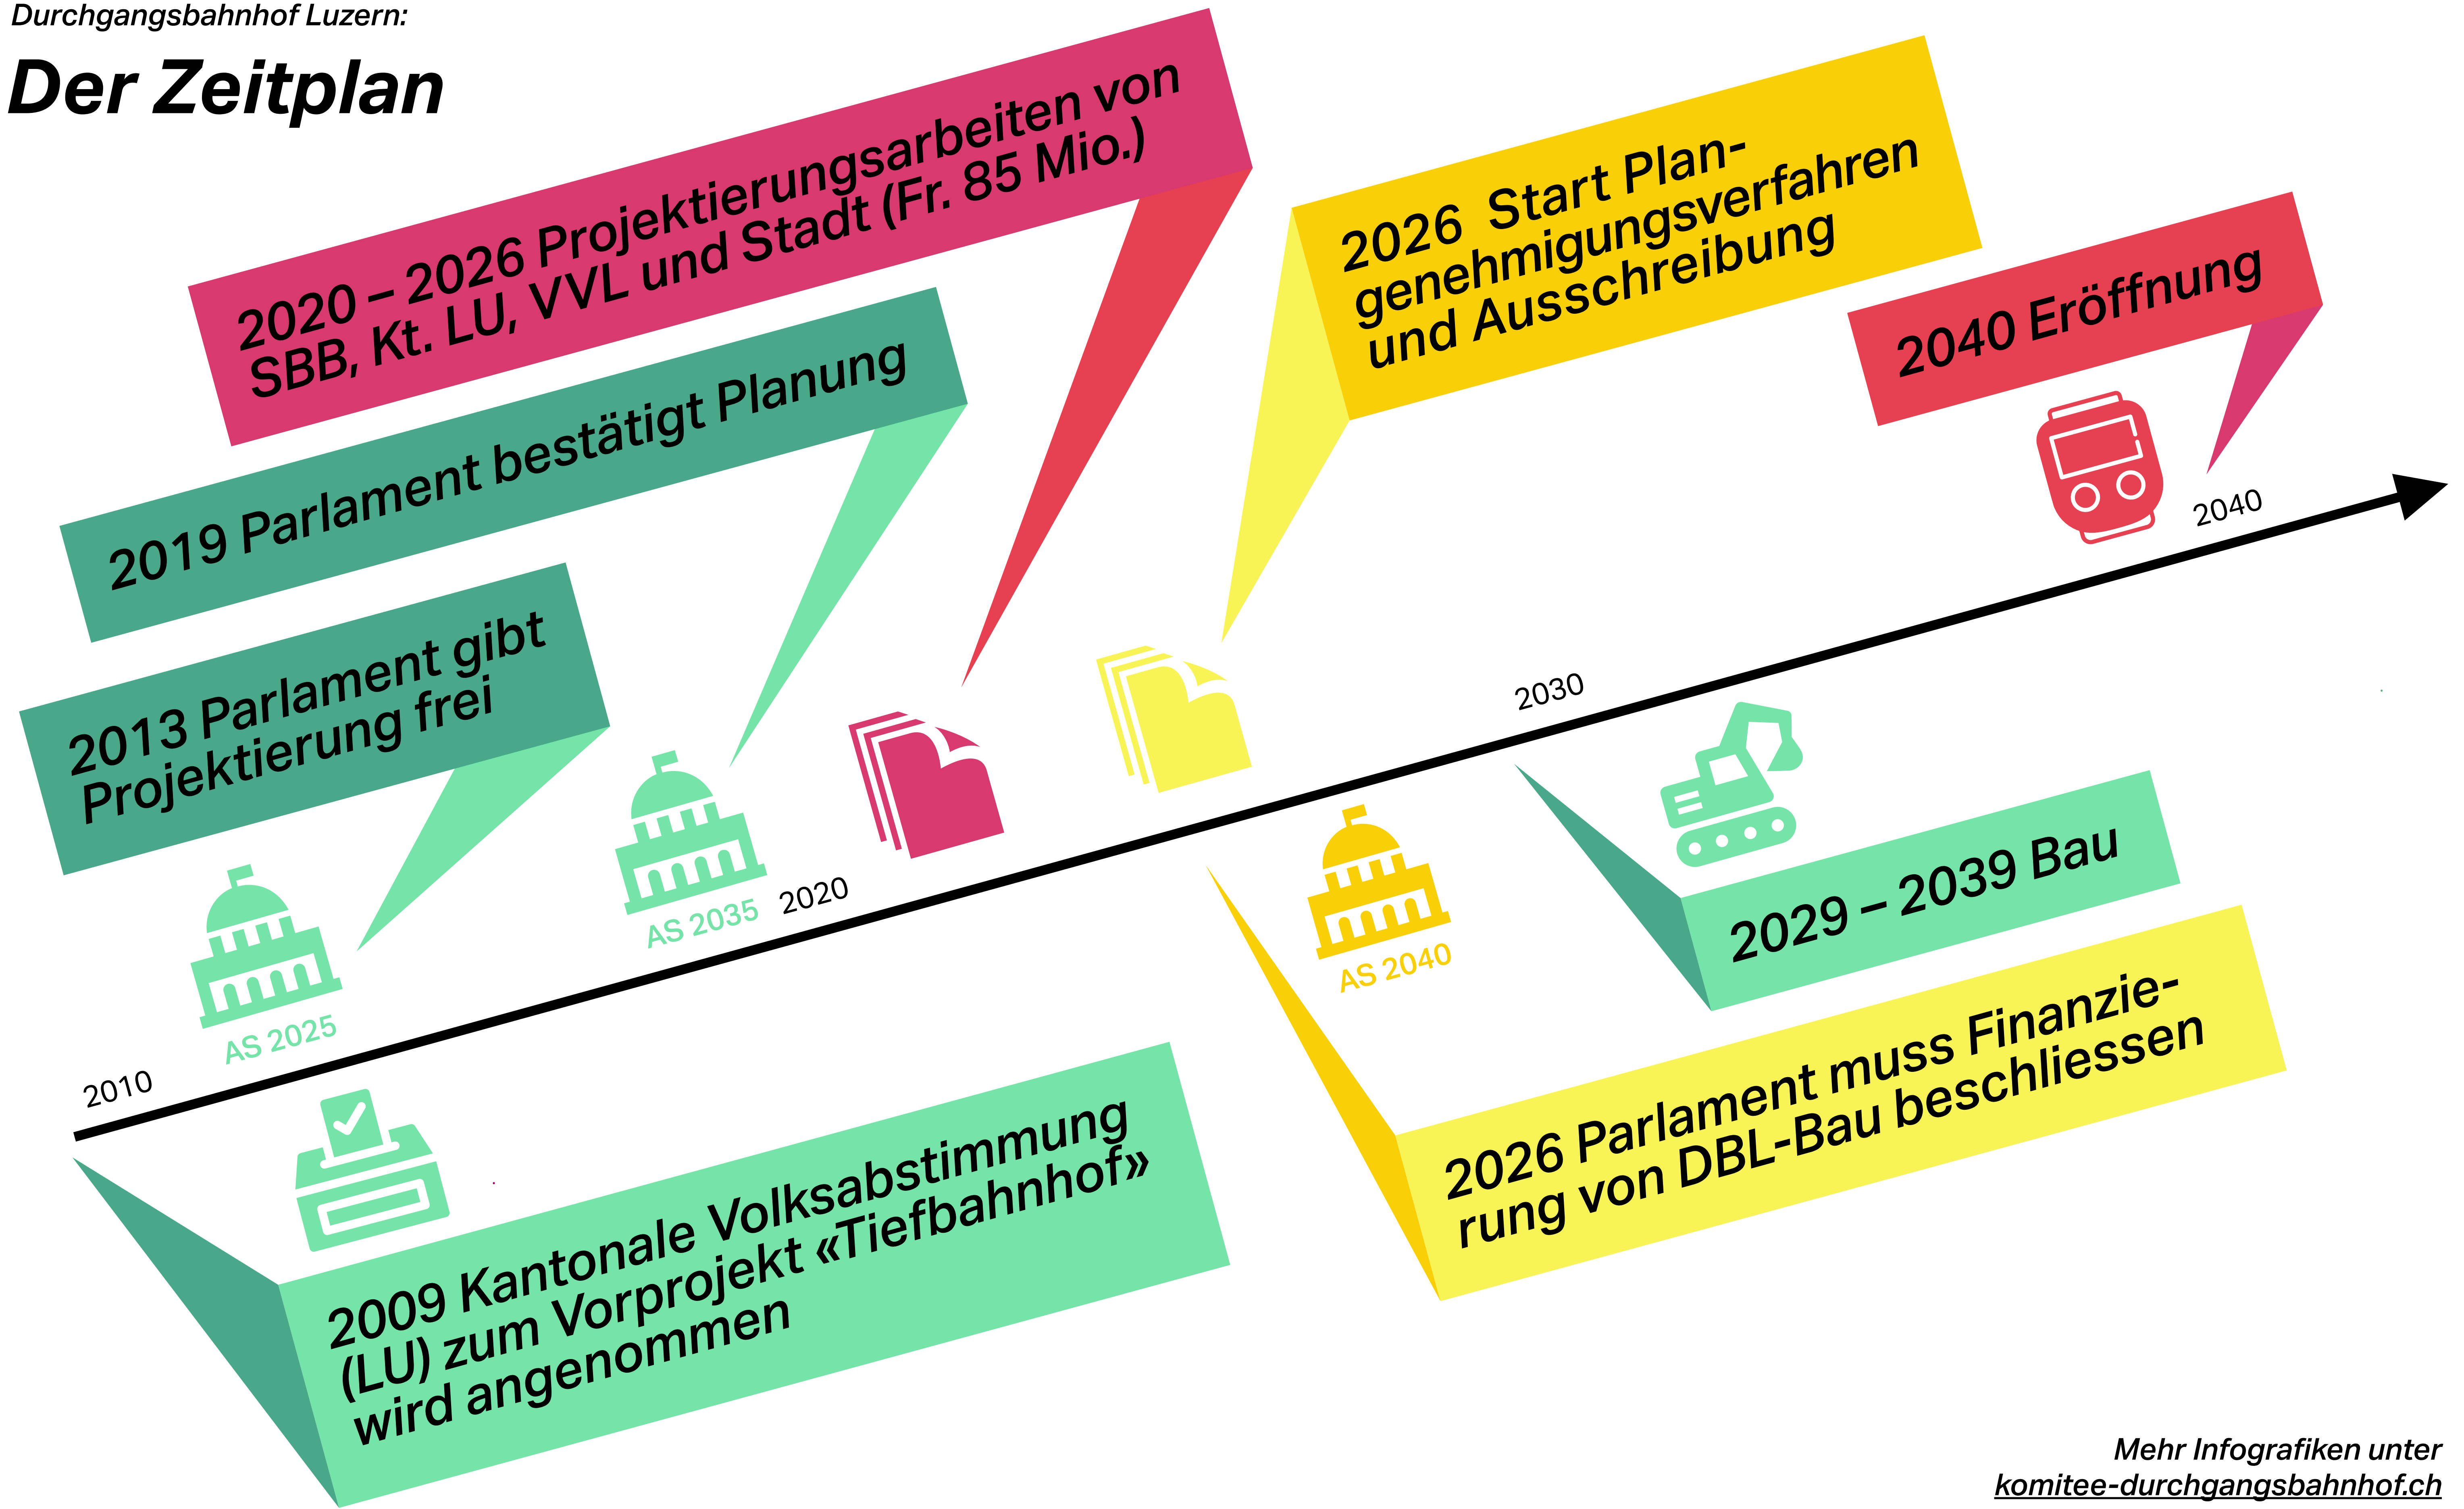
Durchgangsbahnhof Luzern:

Der Zeitplan

2020 – 2026 Projektierungsarbeiten von SBB, Kt. LU, VVL und Stadt (Fr. 85 Mio.)

2019 Parlament bestätigt Planung

2013 Parlament gibt Projektierung frei

2026 Start Plangenehmigungsverfahren und Ausschreibung

2040 Eröffnung

AS 2025

AS 2035

AS 2040

2010

2020

2030

2040

2029 – 2039 Bau

2026 Parlament muss Finanzierung von DBL-Bau beschliessen

2009 Kantonale Volksabstimmung (LU) zum Vorprojekt «Tiefbahnhof» wird angenommen

Mehr Infografiken unter komitee-durchgangsbahnhof.ch